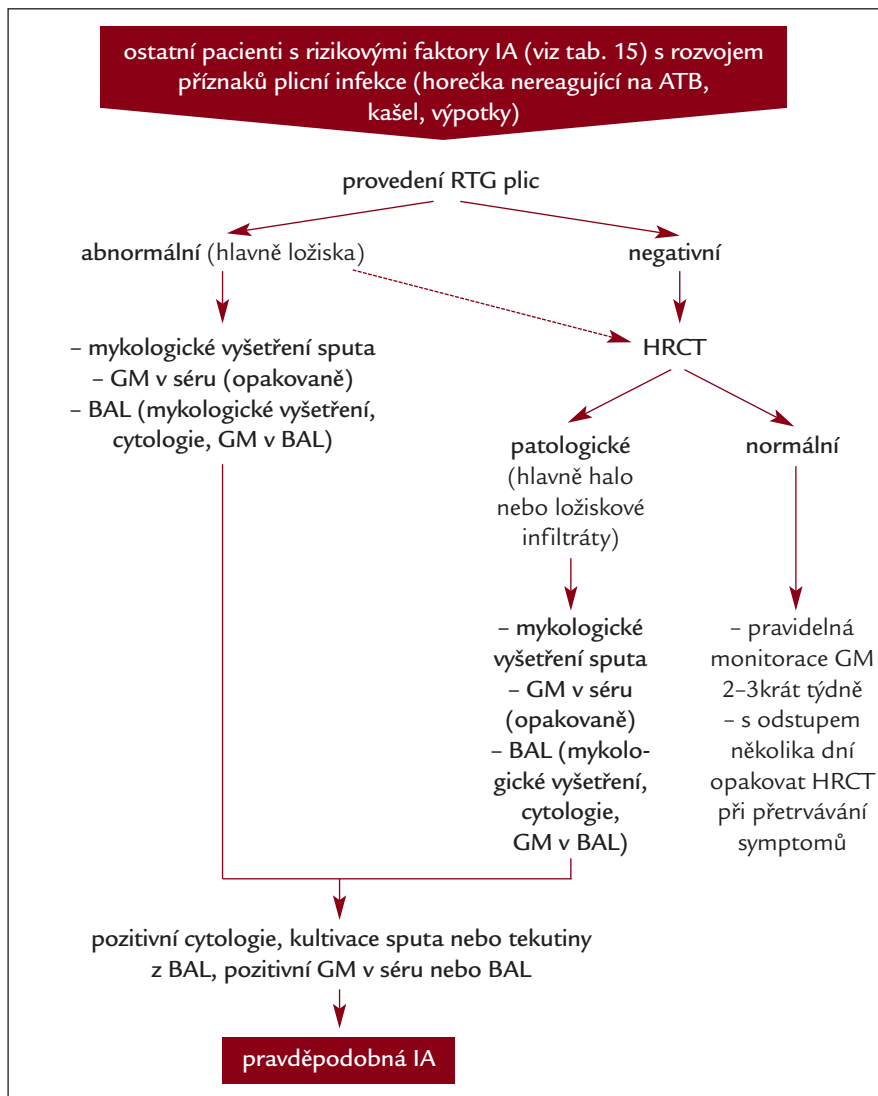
ostatní pacienti s rizikovými faktory IA (viz tab. 15) s rozvojem příznaků plicní infekce (horečka nereagující na ATB, kašel, výpotky)

provedení RTG plic

abnormální (hlavně ložiska)

negativní

HRCT

– mykologické vyšetření sputa
– GM v séru (opakovaně)
– BAL (mykologické vyšetření, cytologie, GM v BAL)

patologické (hlavně halo nebo ložiskové infiltráty)

normální

– mykologické vyšetření sputa
– GM v séru (opakovaně)
– BAL (mykologické vyšetření, cytologie, GM v BAL)

– pravidelná monitorace GM 2–3krát týdně
– s odstupem několika dní opakovat HRCT při přetrvávání symptomů

pozitivní cytologie, kultivace sputa nebo tekutiny z BAL, pozitivní GM v séru nebo BAL

pravděpodobná IA